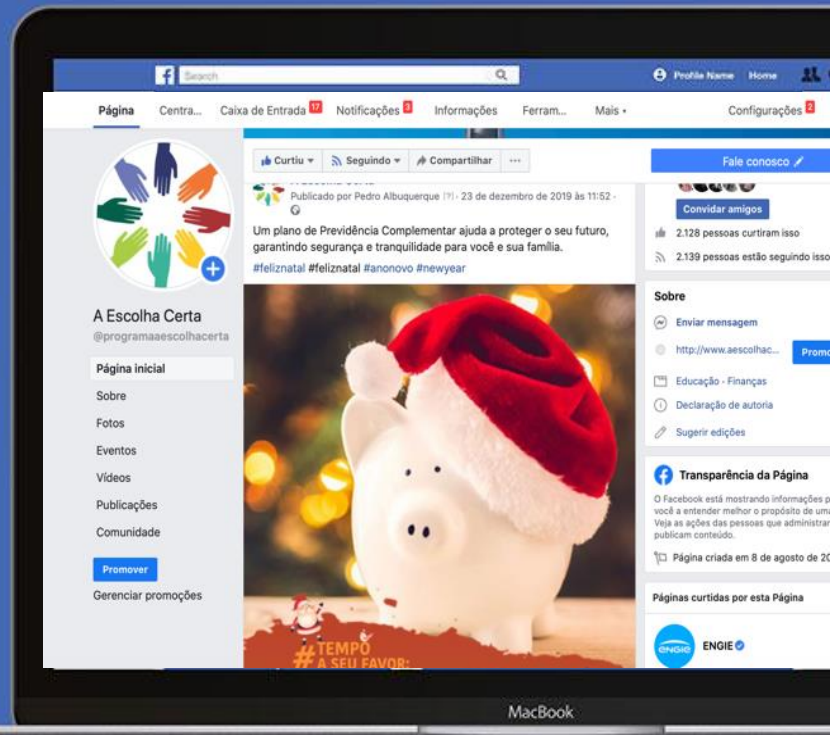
Search

Profile Name Home

Página Centra... Caixa de Entrada 17 Notificações 3 Informações Ferram... Mais Configurações 2

A Escolha Certa
@programaaescolhacerta

Página inicial
Sobre
Fotos
Eventos
Vídeos
Publicações
Comunidade

Promover
Gerenciar promoções

Curtiu Seguindo Compartilhar ...

Publicado por Pedro Albuquerque [?] · 23 de dezembro de 2019 às 11:52 ·

Um plano de Previdência Complementar ajuda a proteger o seu futuro, garantindo segurança e tranquilidade para você e sua família.

#feliznatal #feliznatal #anonovo #newyear

#TEMPO A SEU FAVOR:

Fale conosco

Convidar amigos
2.128 pessoas curtiram isso
2.139 pessoas estão seguindo isso

Sobre
Enviar mensagem
http://www.aescolhac...
Promo
Educação · Finanças
Declaração de autoria
Sugerir edições

Transparência da Página
O Facebook está mostrando informações p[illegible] você a entender melhor o propósito de uma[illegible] Veja as ações das pessoas que administram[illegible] publicam conteúdo.

Página criada em 8 de agosto de 20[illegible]

Páginas curtidas por esta Página
ENGIE

MacBook